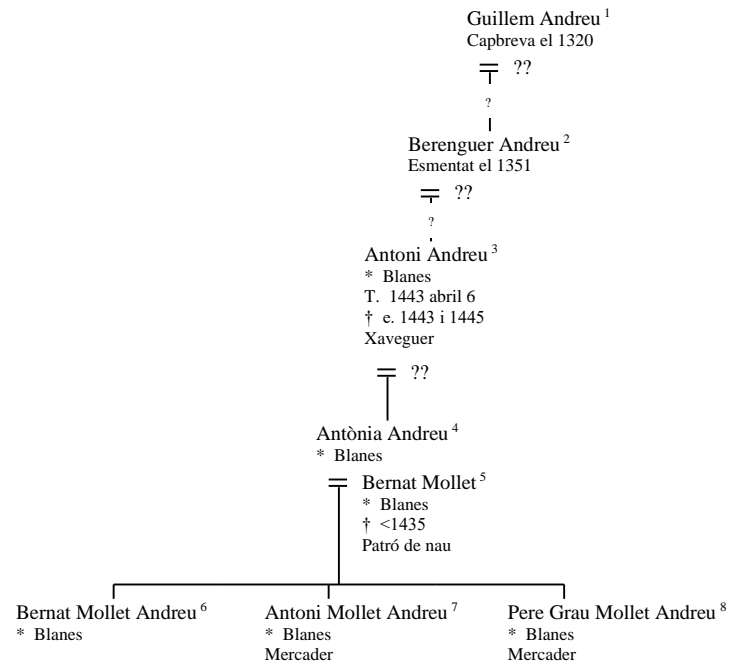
Guillem Andreu $^1$
Capbreva el 1320

??

?

Berenguer Andreu $^2$
Esmentat el 1351

??

?

Antoni Andreu $^3$
* Blanes
T. 1443 abril 6
† e. 1443 i 1445
Xaveguer

??

Antònia Andreu $^4$
* Blanes

Bernat Mollet $^5$
* Blanes
† <1435
Patró de nau

Bernat Mollet Andreu $^6$
* Blanes

Antoni Mollet Andreu $^7$
* Blanes
Mercader

Pere Grau Mollet Andreu $^8$
* Blanes
Mercader